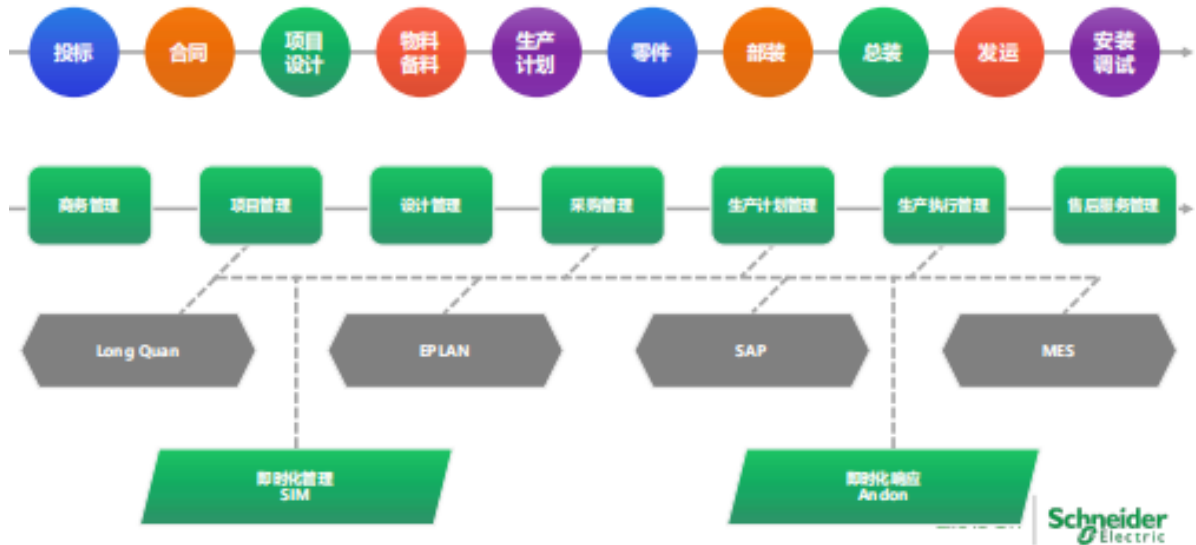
投标

合同

项目设计

物料备料

生产计划

零件

部装

总装

发运

安装调试

商务管理

项目管理

设计管理

采购管理

生产计划管理

生产执行管理

售后服务管理

Long Quan

EPLAN

SAP

MES

即时化管理
SIM

即时化响应
Andon

Schneider Electric